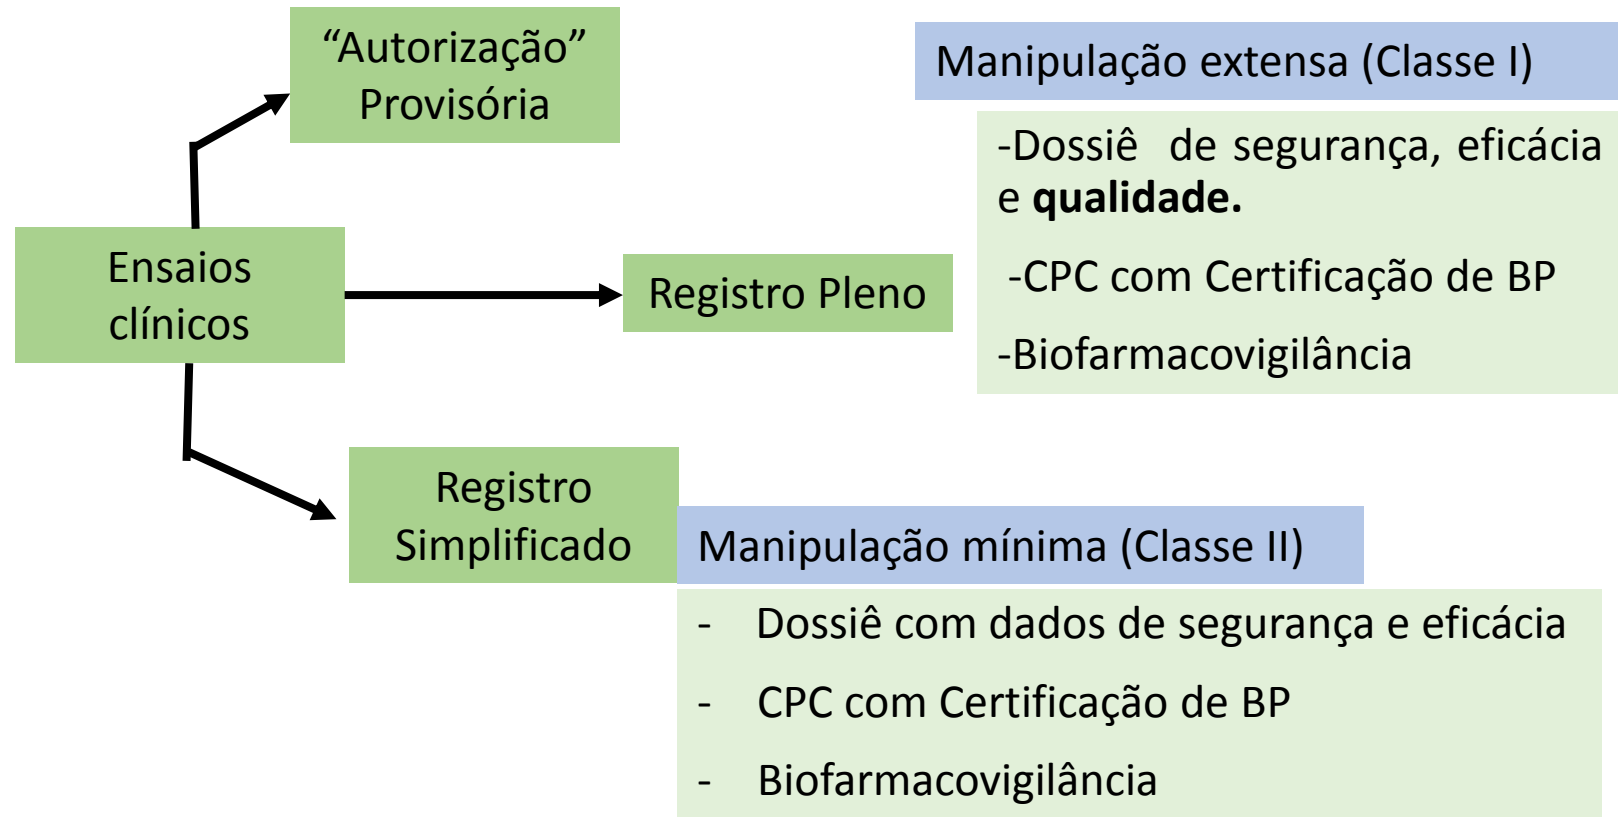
“Autorização” Provisória

Manipulação extensa (Classe I)

-Dossiê de segurança, eficácia e **qualidade.**

-CPC com Certificação de BP

-Biofarmacovigilância

Ensaios clínicos

Registro Pleno

Registro Simplificado

Manipulação mínima (Classe II)

- Dossiê com dados de segurança e eficácia
- CPC com Certificação de BP
- Biofarmacovigilância